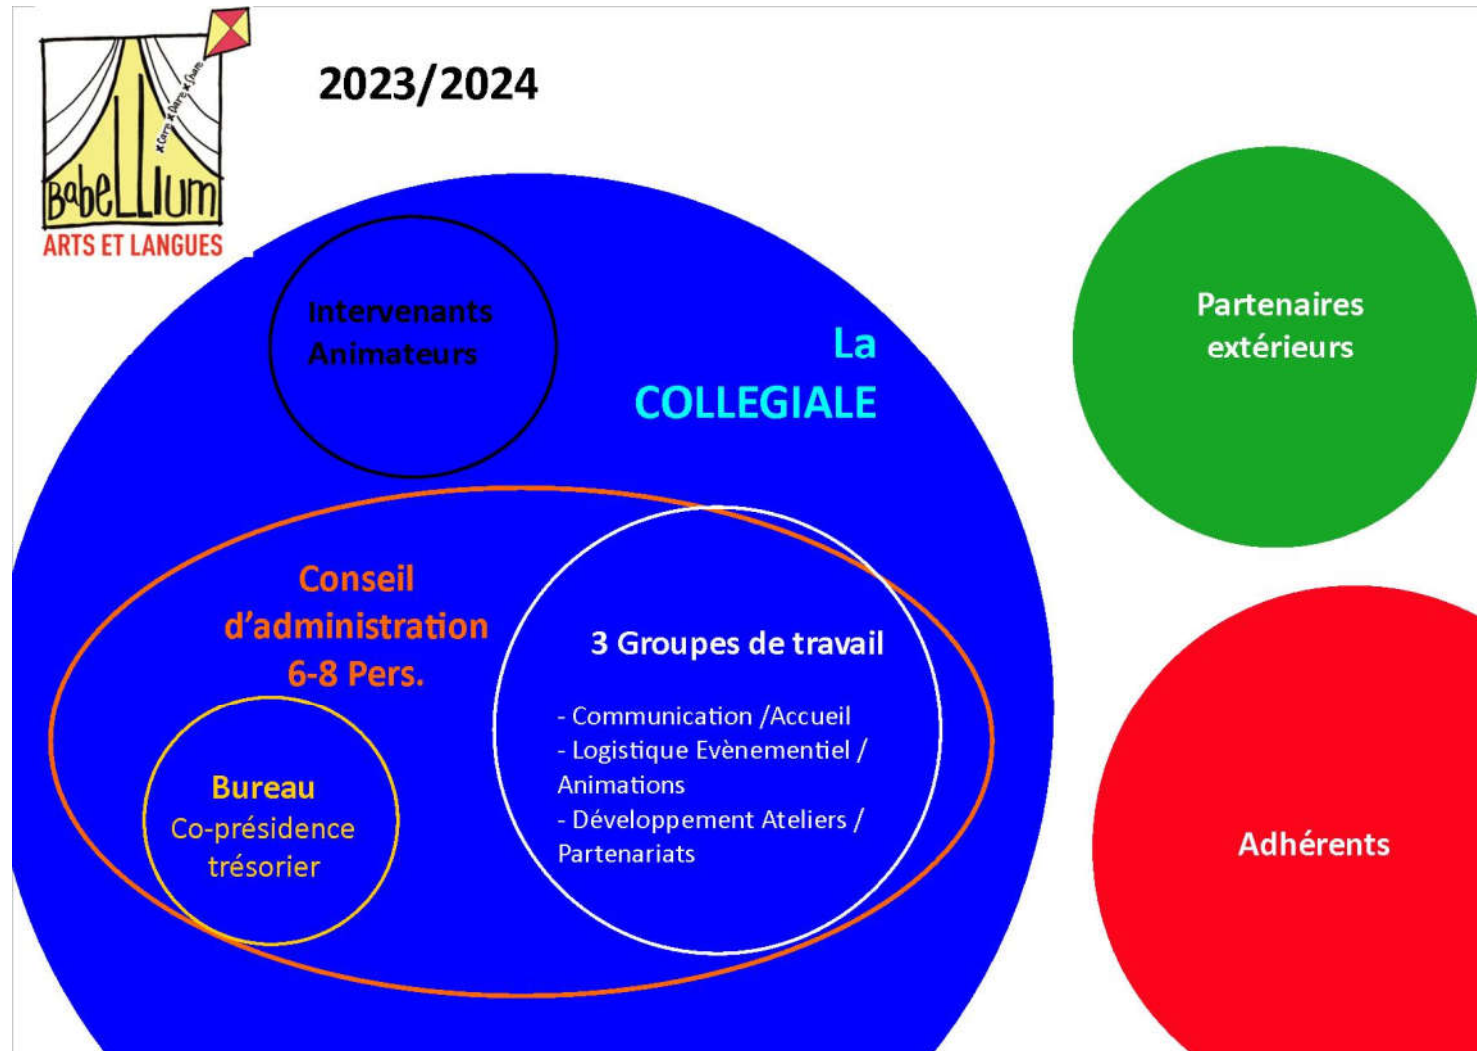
BabeLLium
ARTS ET LANGUES

2023/2024

Intervenants
Animateurs

La
COLLEGIALE

Conseil
d'administration
6-8 Pers.

Bureau
Co-présidence
trésorier

3 Groupes de travail

- Communication /Accueil
- Logistique Evènementiel / Animations
- Développement Ateliers / Partenariats

Partenaires
extérieurs

Adhérents